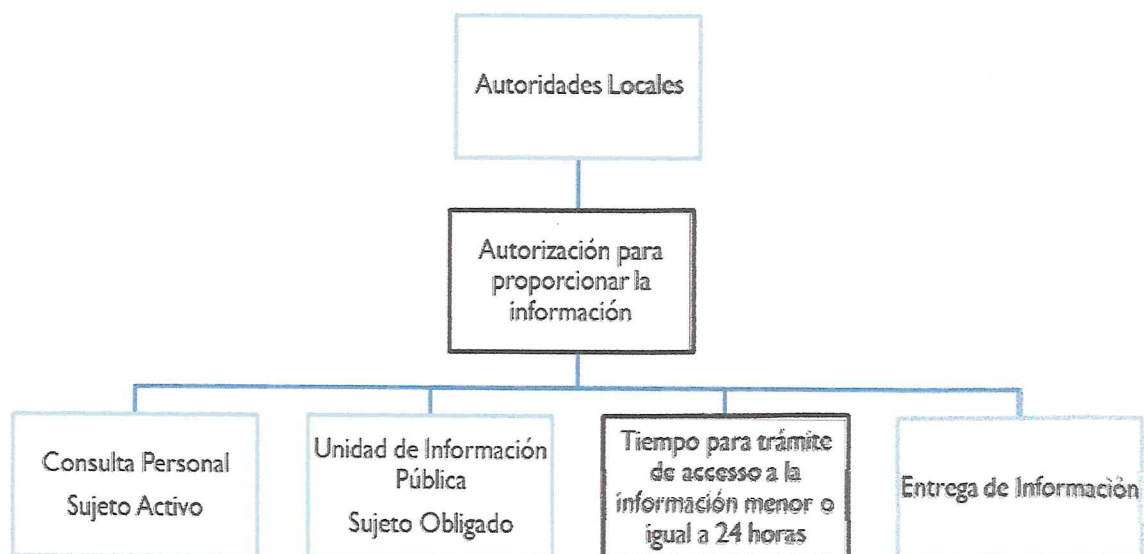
Autoridades Locales

Autorización para proporcionar la información

Consulta Personal
Sujeto Activo

Unidad de Información Pública
Sujeto Obligado

Tiempo para trámite de accesso a la información menor o igual a 24 horas

Entrega de Información